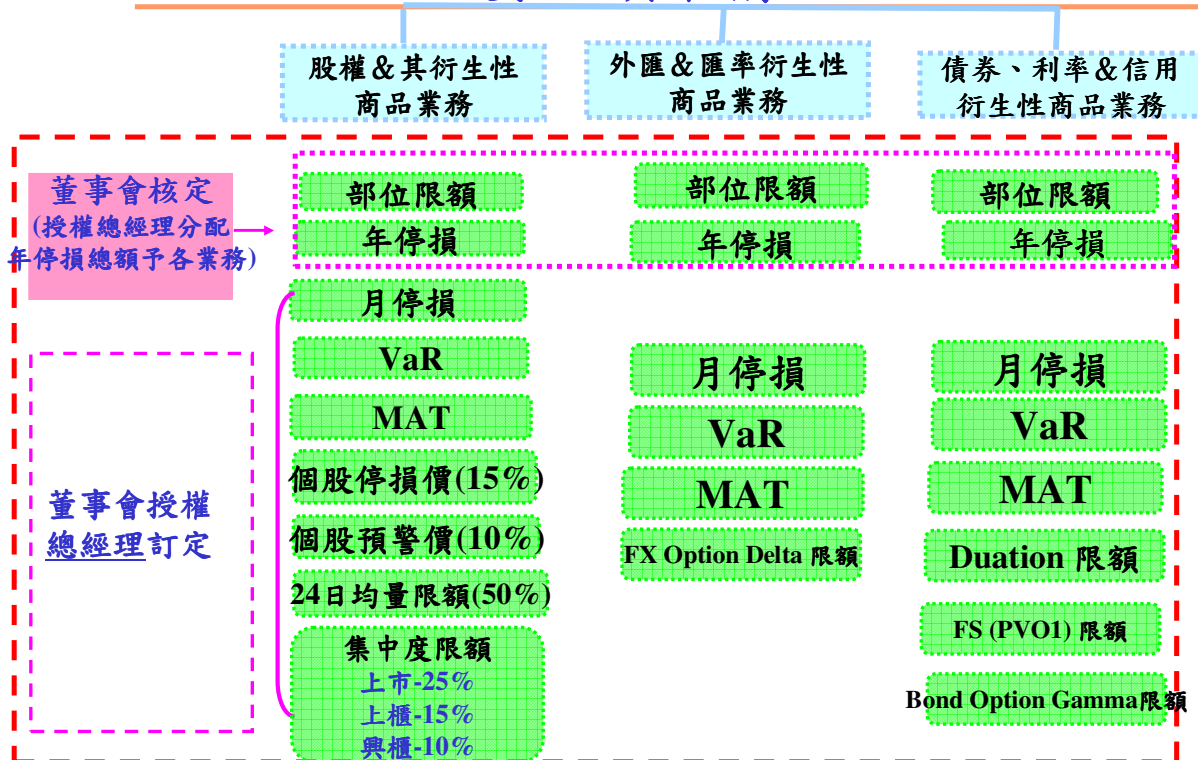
股權＆其衍生性商品業務

外匯＆匯率衍生性商品業務

債券、利率＆信用衍生性商品業務

董事會核定
(授權總經理分配年停損總額予各業務)

部位限額

年停損

部位限額

年停損

部位限額

年停損

月停損

VaR

MAT

個股停損價(15%)

個股預警價(10%)

24日均量限額(50%)

集中度限額
上市-25%
上櫃-15%
興櫃-10%

董事會授權總經理訂定

月停損

VaR

MAT

FX Option Delta 限額

月停損

VaR

MAT

Duation 限額

FS (PVO1) 限額

Bond Option Gamma限額